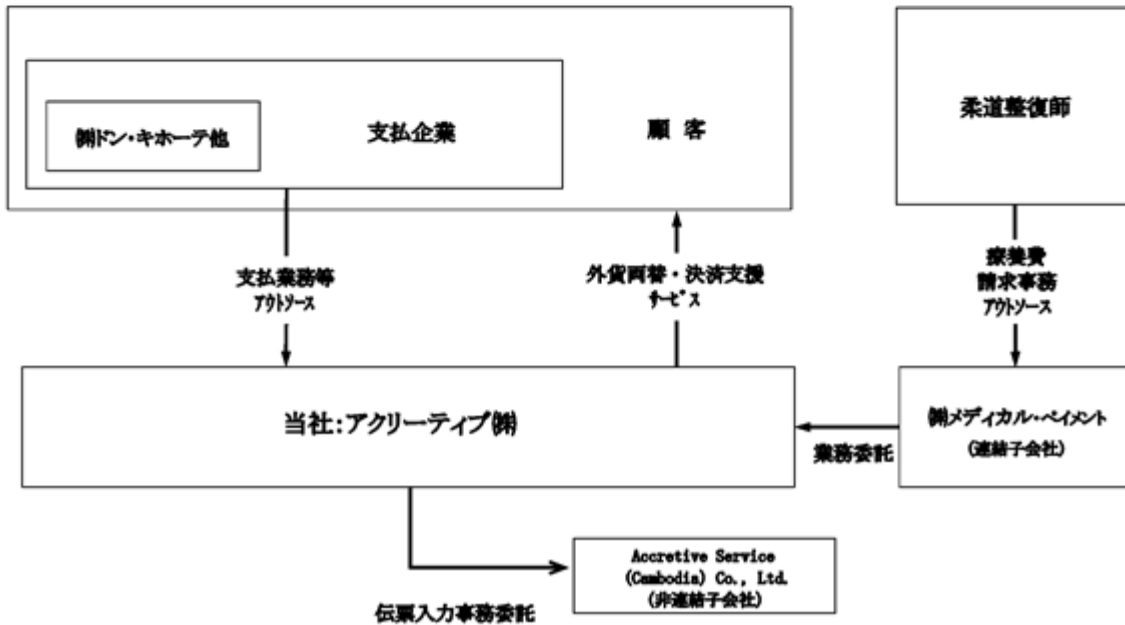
㈱ドン・キホーテ他

支払企業

顧　客

柔道整復師

支払業務等
アウトソース

外貨両替・決済支援
サービス

療養費
請求事務
アウトソース

当社:アクリーティブ㈱

業務委託

㈱メディカル・ペイメント
(連結子会社)

Accretive Service
(Cambodia) Co., Ltd.
(非連結子会社)

伝票入力事務委託